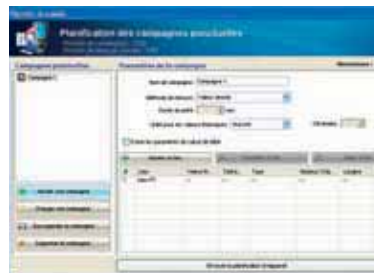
Planification des campagnes ponctuelles

Campagnes ponctuelles

Campagne 1

Paramètres de la campagne

Nom de campagne

Campagne 1

Méthode de mesure

Durée du relevé

Valeur pour les valeurs historiques

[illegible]

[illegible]

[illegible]

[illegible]

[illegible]

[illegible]

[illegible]

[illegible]

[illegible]